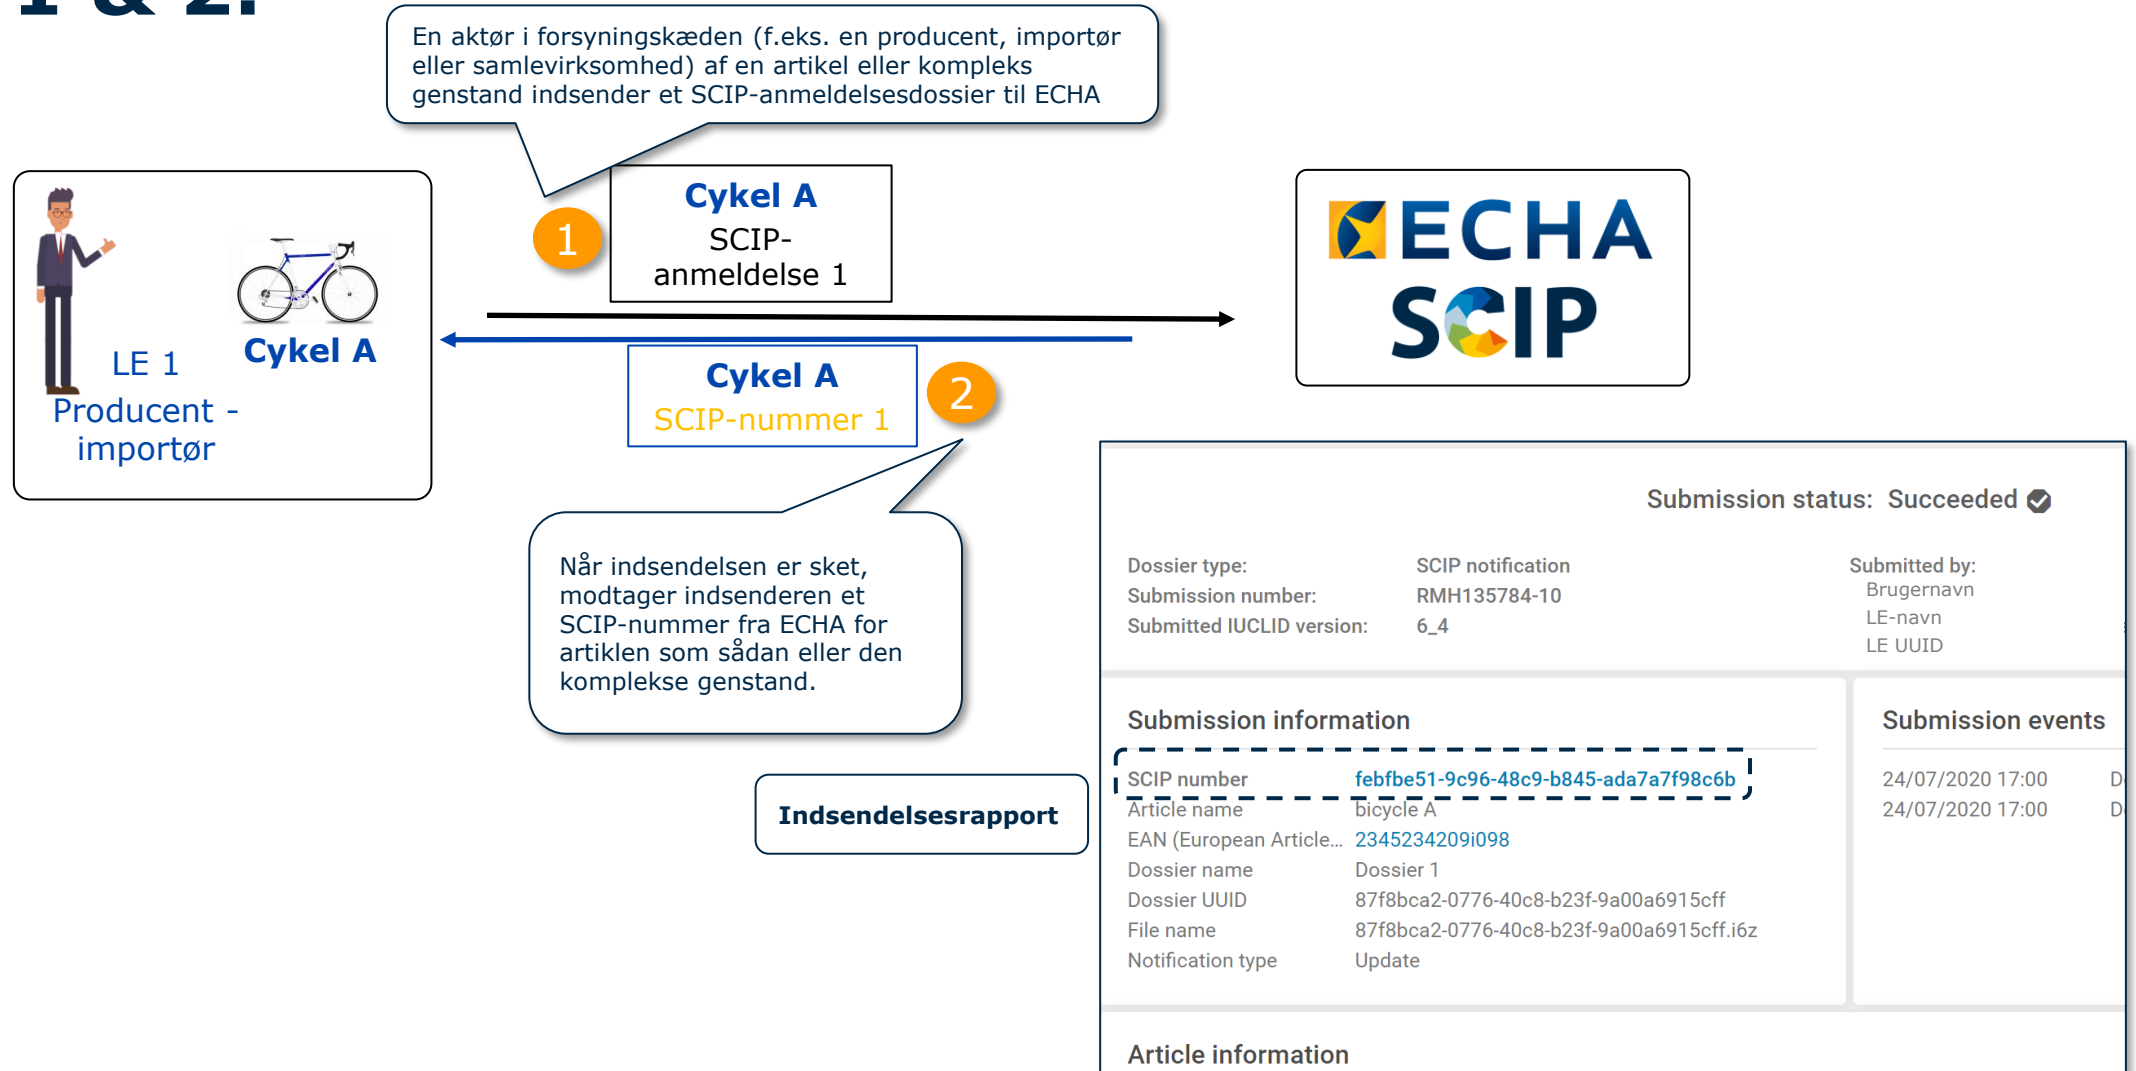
1 & 2:

En aktør i forsyningskæden (f.eks. en producent, importør eller samlevirksomhed) af en artikel eller kompleks genstand indsender et SCIP-anmeldelsesdossier til ECHA

LE 1
Producent - importør

Cykel A

1

Cykel A
SCIP-anmeldelse 1

ECHA
SCIP

Cykel A
SCIP-nummer 1

2

Når indsendelsen er sket, modtager indsenderen et SCIP-nummer fra ECHA for artiklen som sådan eller den komplekse genstand.

Indsendelsesrapport

Submission status: Succeeded

| Dossier type: | SCIP notification |
|---|---|
| Submission number: | RMH135784-10 |
| Submitted IUCLID version: | 6_4 |

Submitted by:
Brugernavn
LE-navn
LE UUID

Submission information

| SCIP number | febfbe51-9c96-48c9-b845-ada7a7f98c6b |
|---|---|
| Article name | bicycle A |
| EAN (European Article... | 2345234209i098 |
| Dossier name | Dossier 1 |
| Dossier UUID | 87f8bca2-0776-40c8-b23f-9a00a6915cff |
| File name | 87f8bca2-0776-40c8-b23f-9a00a6915cff.i6z |
| Notification type | Update |

Submission events

24/07/2020 17:00 D
24/07/2020 17:00 D

Article information